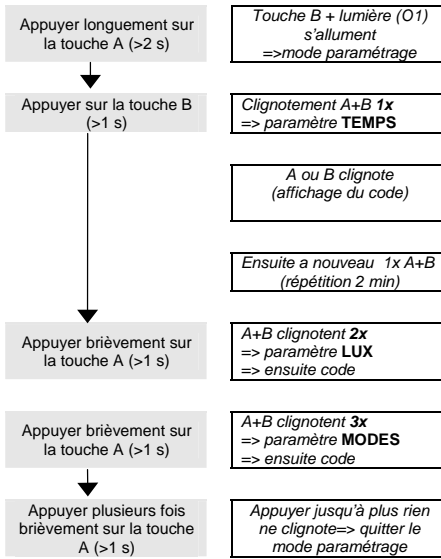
Appuyer longuement sur la touche A (>2 s)

Touche B + lumière (O1) s'allument =>mode paramétrage

Appuyer sur la touche B (>1 s)

Clignotement A+B **1x** => paramètre **TEMPS**

A ou B clignote (affichage du code)

Ensuite a nouveau 1x A+B (répétition 2 min)

Appuyer brièvement sur la touche A (>1 s)

A+B clignotent **2x** => paramètre **LUX** => ensuite code

Appuyer brièvement sur la touche A (>1 s)

A+B clignotent **3x** => paramètre **MODES** => ensuite code

Appuyer plusieurs fois brièvement sur la touche A (>1 s)

Appuyer jusqu'à plus rien ne clignote=> quitter le mode paramétrage